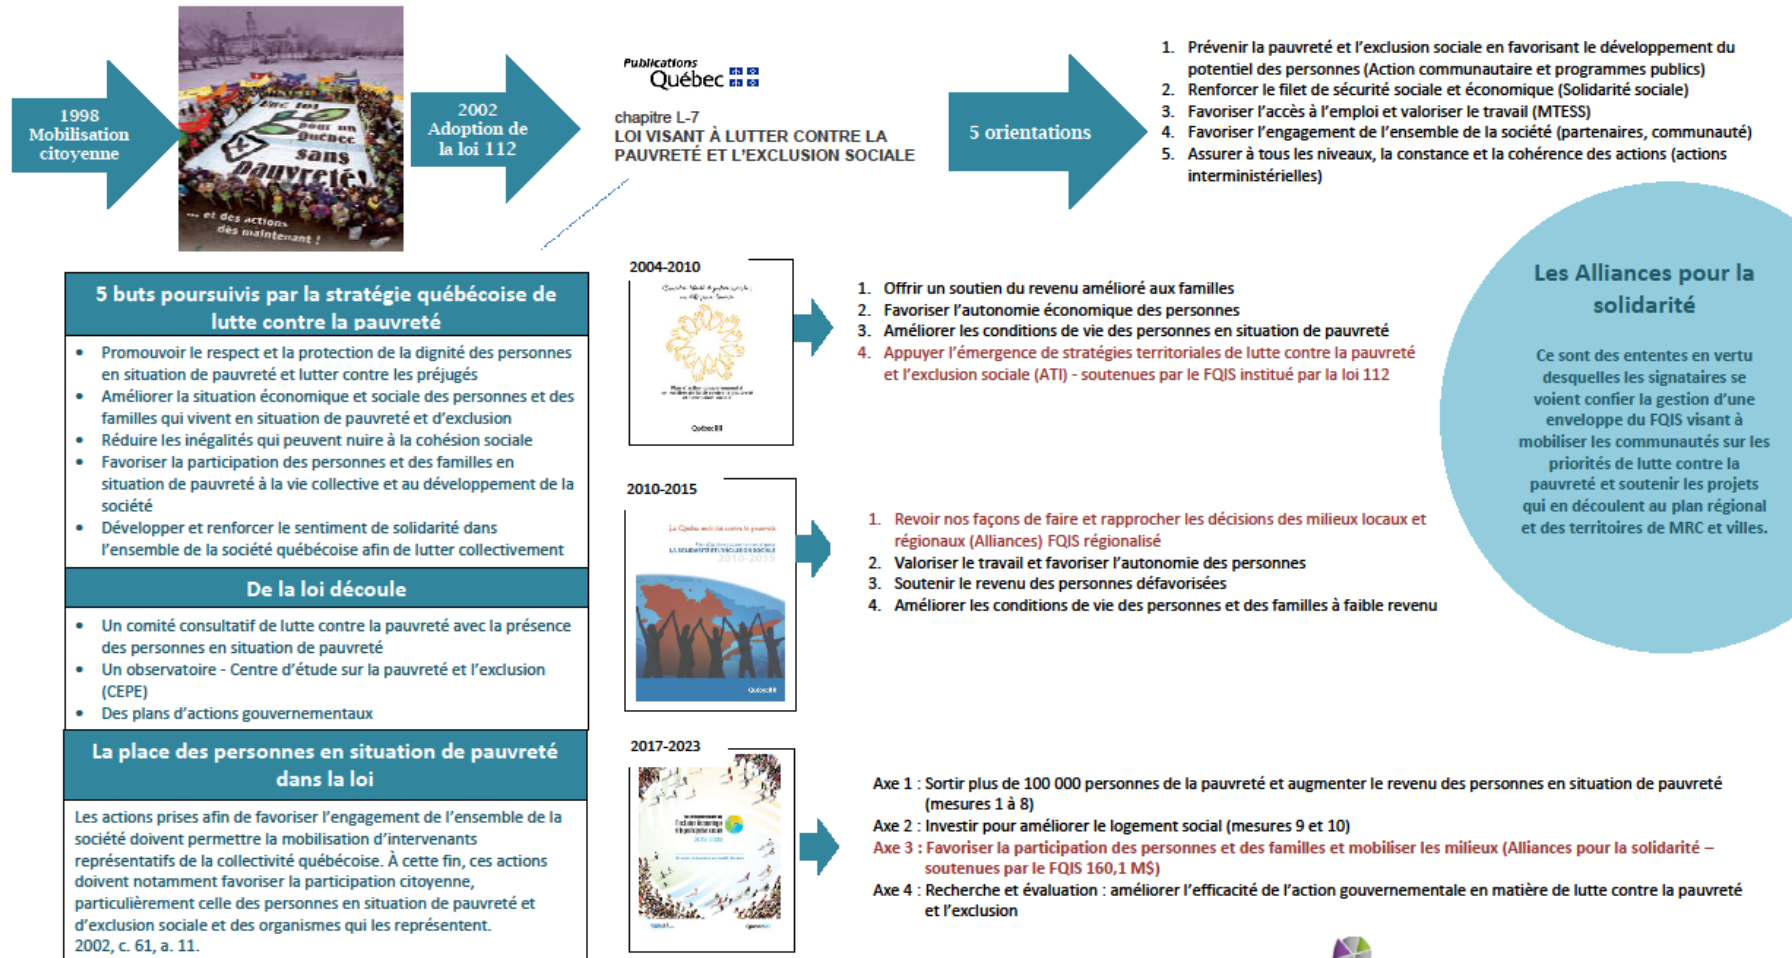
1998
Mobilisation citoyenne

Une terre pour un Québec sans pauvreté!
... et des actions dès maintenant !

2002
Adoption de la loi 112

Publications Québec

chapitre L-7
LOI VISANT À LUTTER CONTRE LA PAUVRETÉ ET L'EXCLUSION SOCIALE

5 orientations

1. Prévenir la pauvreté et l'exclusion sociale en favorisant le développement du potentiel des personnes (Action communautaire et programmes publics)
2. Renforcer le filet de sécurité sociale et économique (Solidarité sociale)
3. Favoriser l'accès à l'emploi et valoriser le travail (MTESS)
4. Favoriser l'engagement de l'ensemble de la société (partenaires, communauté)
5. Assurer à tous les niveaux, la constance et la cohérence des actions (actions interministérielles)

5 buts poursuivis par la stratégie québécoise de lutte contre la pauvreté

• Promouvoir le respect et la protection de la dignité des personnes en situation de pauvreté et lutter contre les préjugés
• Améliorer la situation économique et sociale des personnes et des familles qui vivent en situation de pauvreté et d'exclusion
• Réduire les inégalités qui peuvent nuire à la cohésion sociale
• Favoriser la participation des personnes et des familles en situation de pauvreté à la vie collective et au développement de la société
• Développer et renforcer le sentiment de solidarité dans l'ensemble de la société québécoise afin de lutter collectivement

De la loi découle

• Un comité consultatif de lutte contre la pauvreté avec la présence des personnes en situation de pauvreté
• Un observatoire - Centre d'étude sur la pauvreté et l'exclusion (CEPE)
• Des plans d'actions gouvernementaux

La place des personnes en situation de pauvreté dans la loi

Les actions prises afin de favoriser l'engagement de l'ensemble de la société doivent permettre la mobilisation d'intervenants représentatifs de la collectivité québécoise. À cette fin, ces actions doivent notamment favoriser la participation citoyenne, particulièrement celle des personnes en situation de pauvreté et d'exclusion sociale et des organismes qui les représentent.
2002, c. 61, a. 11.

2004-2010

1. Offrir un soutien du revenu amélioré aux familles
2. Favoriser l'autonomie économique des personnes
3. Améliorer les conditions de vie des personnes en situation de pauvreté
4. Appuyer l'émergence de stratégies territoriales de lutte contre la pauvreté et l'exclusion sociale (ATI) - soutenues par le FQIS institué par la loi 112

2010-2015

1. Revoir nos façons de faire et rapprocher les décisions des milieux locaux et régionaux (Alliances) FQIS régionalisé
2. Valoriser le travail et favoriser l'autonomie des personnes
3. Soutenir le revenu des personnes défavorisées
4. Améliorer les conditions de vie des personnes et des familles à faible revenu

2017-2023

Axe 1 : Sortir plus de 100 000 personnes de la pauvreté et augmenter le revenu des personnes en situation de pauvreté (mesures 1 à 8)
Axe 2 : Investir pour améliorer le logement social (mesures 9 et 10)
Axe 3 : Favoriser la participation des personnes et des familles et mobiliser les milieux (Alliances pour la solidarité – soutenues par le FQIS 160,1 M$)
Axe 4 : Recherche et évaluation : améliorer l'efficacité de l'action gouvernementale en matière de lutte contre la pauvreté et l'exclusion

Les Alliances pour la solidarité

Ce sont des ententes en vertu desquelles les signataires se voient confier la gestion d'une enveloppe du FQIS visant à mobiliser les communautés sur les priorités de lutte contre la pauvreté et soutenir les projets qui en découlent au plan régional et des territoires de MRC et villes.